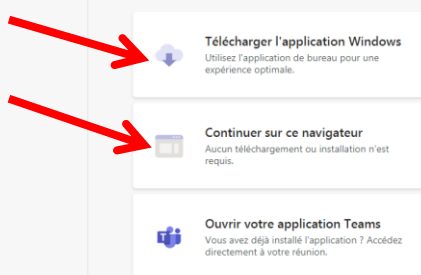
Télécharger l'application Windows
Utilisez l'application de bureau pour une expérience optimale.

Continuer sur ce navigateur
Aucun téléchargement ou installation n'est requis.

Ouvrir votre application Teams
Vous avez déjà installé l'application ? Accédez directement à votre réunion.